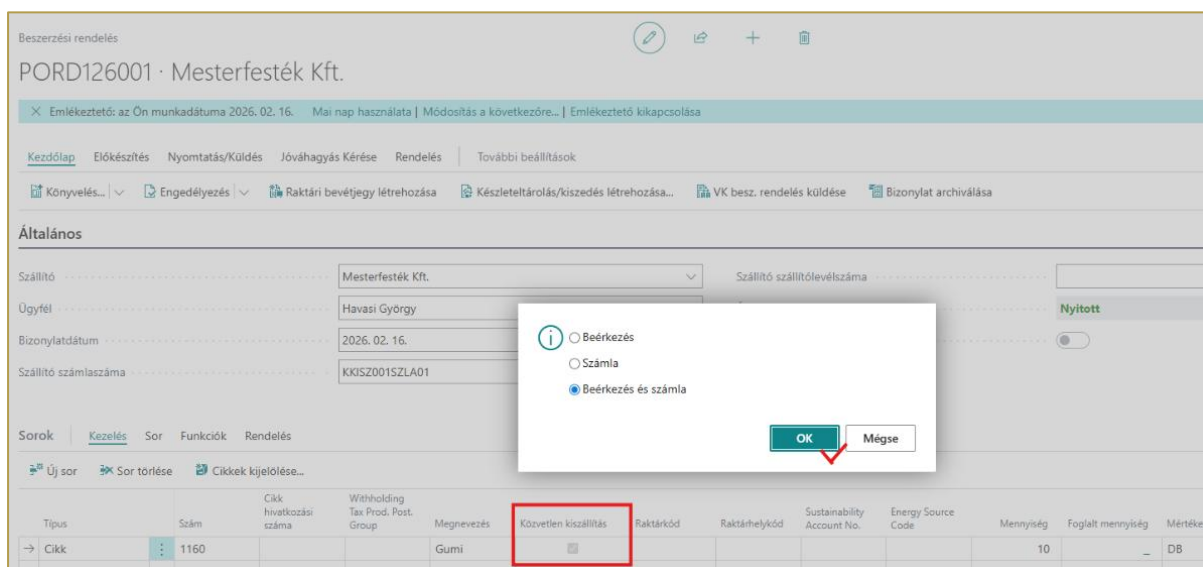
Beszerzési rendelés

PORD126001 · Mesterfesték Kft.

× Emlékeztető: az Ön munkadátuma 2026. 02. 16. Mai nap használata | Módosítás a következőre... | Emlékeztető kikapcsolása

Kezdőlap Előkészítés Nyomtatás/Küldés Jóváhagyás Kérése Rendelés További beállítások

Könyvelés... Engedélyezés Raktári bevétjegy létrehozása Készleteltárolás/kiszedés létrehozása... VK besz. rendelés küldése Bizonylat archiválása

Általános

Szállító Mesterfesték Kft.
Szállító szállítólevélszáma
Ügyfél Havasi György
Nyitott
Bizonylatdátum 2026. 02. 16.
Szállító számlaszáma KKISZ001SZLA01

Beérkezés
Számla
Beérkezés és számla

OK Mégse

Sorok Kezelés Sor Funkciók Rendelés

Új sor Sor törlése Cikkek kijelölése...

| Típus | Szám | Cikk hivatkozási száma | Withholding Tax Prod. Post. Group | Megnevezés | Közvetlen kiszállítás | Raktárkód | Raktárhelykód | Sustainability Account No. | Energy Source Code | Mennyiség | Foglalt mennyiség | Mérték |
|---|---|---|---|---|---|---|---|---|---|---|---|---|
| Cikk | 1160 | | | Gumi | | | | | | 10 | _ | DB |